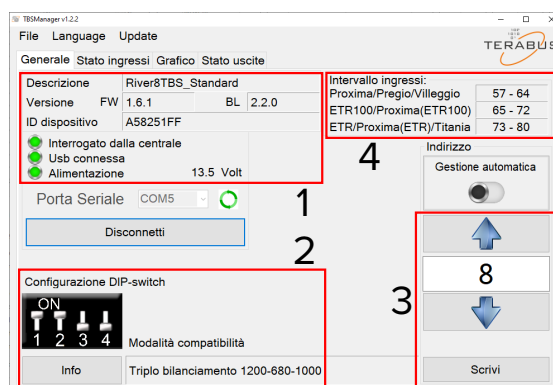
TBSManager v1.2.2

File Language Update

TERABUS

Generale Stato ingressi Grafico Stato uscite

| Descrizione | River8TBS_Standard | | |
|---|---|---|---|
| Versione FW | 1.6.1 | BL | 2.2.0 |
| ID dispositivo | A58251FF | | |

Interrogato dalla centrale
Usb connessa
Alimentazione 13.5 Volt

Intervallo ingressi:

| Proxima/Pregio/Villeggio | 57 - 64 |
|---|---|
| ETR100/Proxima(ETR100) | 65 - 72 |
| ETR/Proxima(ETR)/Titania | 73 - 80 |

4

Indirizzo

Gestione automatica

Porta Seriale COM5

1

Disconnetti

2

8

Configurazione DIP-switch

ON
1 2 3 4

3

Modalità compatibilità

Info

Triplo bilanciamento 1200-680-1000

Scrivi